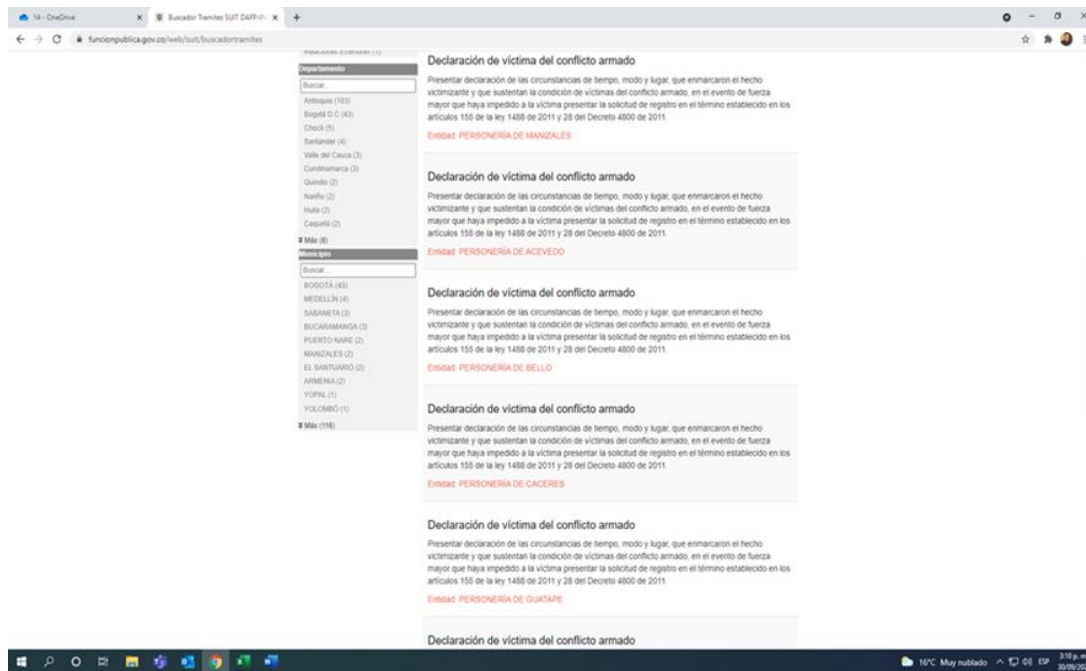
14 - OneDrive
Buscador Tramites SUIT DAFP
funcionpublica.gov.co/web/suit/buscadortramites

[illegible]
Departamento
Buscar...
Antioquia (153)
Bogotá D.C (43)
Chocó (5)
Santander (4)
Valle del Cauca (3)
Cundinamarca (3)
Quindío (2)
Nariño (2)
Huila (2)
Caquetá (2)
Más (8)
Municipio
Buscar...
BOGOTÁ (43)
MEDELLÍN (4)
SABANETA (3)
BUCARAMANGA (3)
PUERTO NARE (2)
MANIZALES (2)
EL SANTUARIO (2)
ARMENIA (2)
YOPAL (1)
YOLOMBÓ (1)
Más (116)

Declaración de víctima del conflicto armado
Presentar declaración de las circunstancias de tiempo, modo y lugar, que enmarcaron el hecho victimizante y que sustentan la condición de víctimas del conflicto armado, en el evento de fuerza mayor que haya impedido a la víctima presentar la solicitud de registro en el término establecido en los artículos 155 de la ley 1488 de 2011 y 28 del Decreto 4800 de 2011.
Entidad: PERSONERÍA DE MANIZALES

Declaración de víctima del conflicto armado
Presentar declaración de las circunstancias de tiempo, modo y lugar, que enmarcaron el hecho victimizante y que sustentan la condición de víctimas del conflicto armado, en el evento de fuerza mayor que haya impedido a la víctima presentar la solicitud de registro en el término establecido en los artículos 155 de la ley 1488 de 2011 y 28 del Decreto 4800 de 2011.
Entidad: PERSONERÍA DE ACEVEDO

Declaración de víctima del conflicto armado
Presentar declaración de las circunstancias de tiempo, modo y lugar, que enmarcaron el hecho victimizante y que sustentan la condición de víctimas del conflicto armado, en el evento de fuerza mayor que haya impedido a la víctima presentar la solicitud de registro en el término establecido en los artículos 155 de la ley 1488 de 2011 y 28 del Decreto 4800 de 2011.
Entidad: PERSONERÍA DE BELLO

Declaración de víctima del conflicto armado
Presentar declaración de las circunstancias de tiempo, modo y lugar, que enmarcaron el hecho victimizante y que sustentan la condición de víctimas del conflicto armado, en el evento de fuerza mayor que haya impedido a la víctima presentar la solicitud de registro en el término establecido en los artículos 155 de la ley 1488 de 2011 y 28 del Decreto 4800 de 2011.
Entidad: PERSONERÍA DE CACERES

Declaración de víctima del conflicto armado
Presentar declaración de las circunstancias de tiempo, modo y lugar, que enmarcaron el hecho victimizante y que sustentan la condición de víctimas del conflicto armado, en el evento de fuerza mayor que haya impedido a la víctima presentar la solicitud de registro en el término establecido en los artículos 155 de la ley 1488 de 2011 y 28 del Decreto 4800 de 2011.
Entidad: PERSONERÍA DE GUATAPE

Declaración de víctima del conflicto armado

16°C Muy nublado ESP 3:10 p.m. 30/09/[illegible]